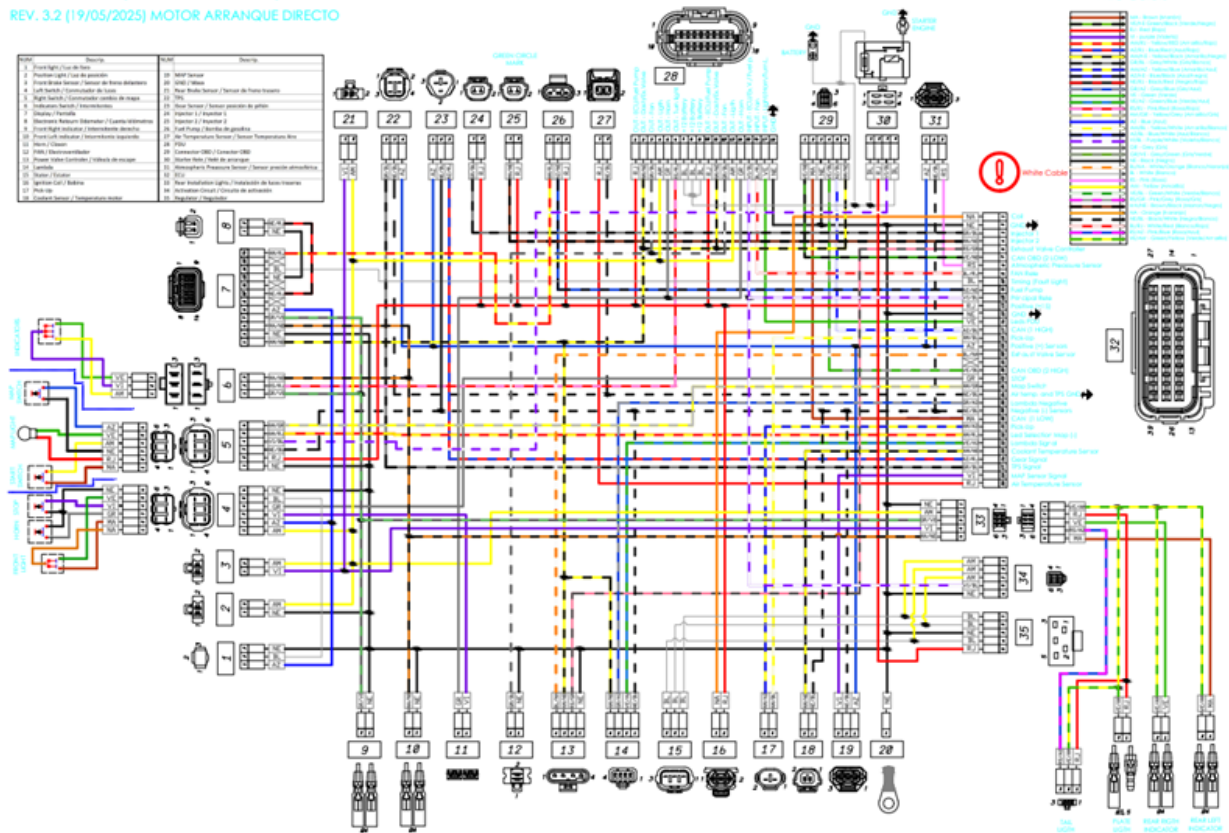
REV. 3.2 (19/05/2025) MOTOR ARRANQUE DIRECTO

| NUM | Descrip. | NUM | Descrip. |
|---|---|---|---|
| 1 | Front light / Luz de faro | 19 | MAP Sensor |
| 2 | Position Light / Luz de posición | 20 | GND / Masa |
| 3 | Front Brake Sensor / Sensor de freno delantero | 21 | Rear Brake Sensor / Sensor de freno trasero |
| 4 | Left Switch / Conmutador de luces | 22 | TPS |
| 5 | Right Switch / Conmutador cambio de mapa | 23 | Gear Sensor / Sensor posición de piñón |
| 6 | Indicators Switch / Intermitentes | 24 | Injector 1 / Inyector 1 |
| 7 | Display / Pantalla | 25 | Injector 2 / Inyector 2 |
| 8 | Electronic Relesym Odometer / Cuenta kilómetros | 26 | Fuel Pump / Bomba de gasolina |
| 9 | Front Right indicator / Intermitente derecho | 27 | Air Temperature Sensor / Sensor Temperatura Aire |
| 10 | Front Left indicator / Intermitente izquierdo | 28 | Connector OBD / Conector OBD |
| 11 | Horn / Claxon | 29 | Starter Relé / Relé de arranque |
| 12 | FAN / Electroventilador | 30 | Atmospheric Pressure Sensor / Sensor presión atmosférica |
| 13 | Power Valve Controller / Válvula de escape | 31 | ECU |
| 14 | Lambda | 32 | Rear Installation Lights / Instalación de luces traseras |
| 15 | Stator / Estator | 33 | Activation Circuit / Circuito de activación |
| 16 | Ignition Coil / Bobina | 34 | Regulator / Regulador |
| 17 | Pick-Up | 35 | |
| 18 | Coolant Sensor / Temperatura motor | | |

GREEN CIRCLE
White Cable
21 22 23 24 25 26 27 28 29 30 31 32 33 34 35
8 7 6 5 4 3 2 1
9 10 11 12 13 14 15 16 17 18 19 20
BATTERY
STARTER ENGINE
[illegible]